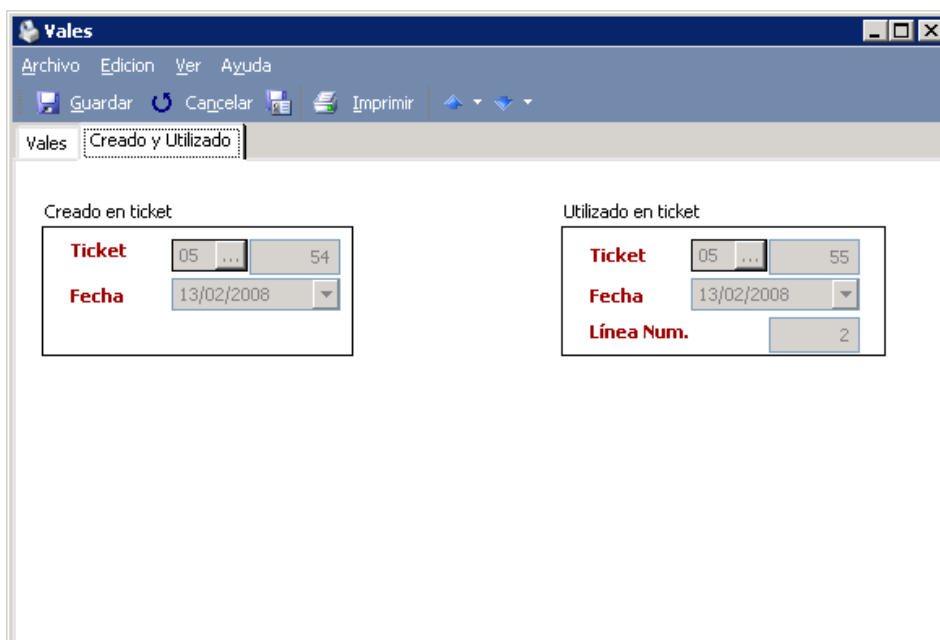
Vales

Archivo Edicion Ver Ayuda

Guardar Cancelar Imprimir

Vales Creado y Utilizado

Creado en ticket

Ticket 05 ... 54

Fecha 13/02/2008

Utilizado en ticket

Ticket 05 ... 55

Fecha 13/02/2008

Línea Num. 2